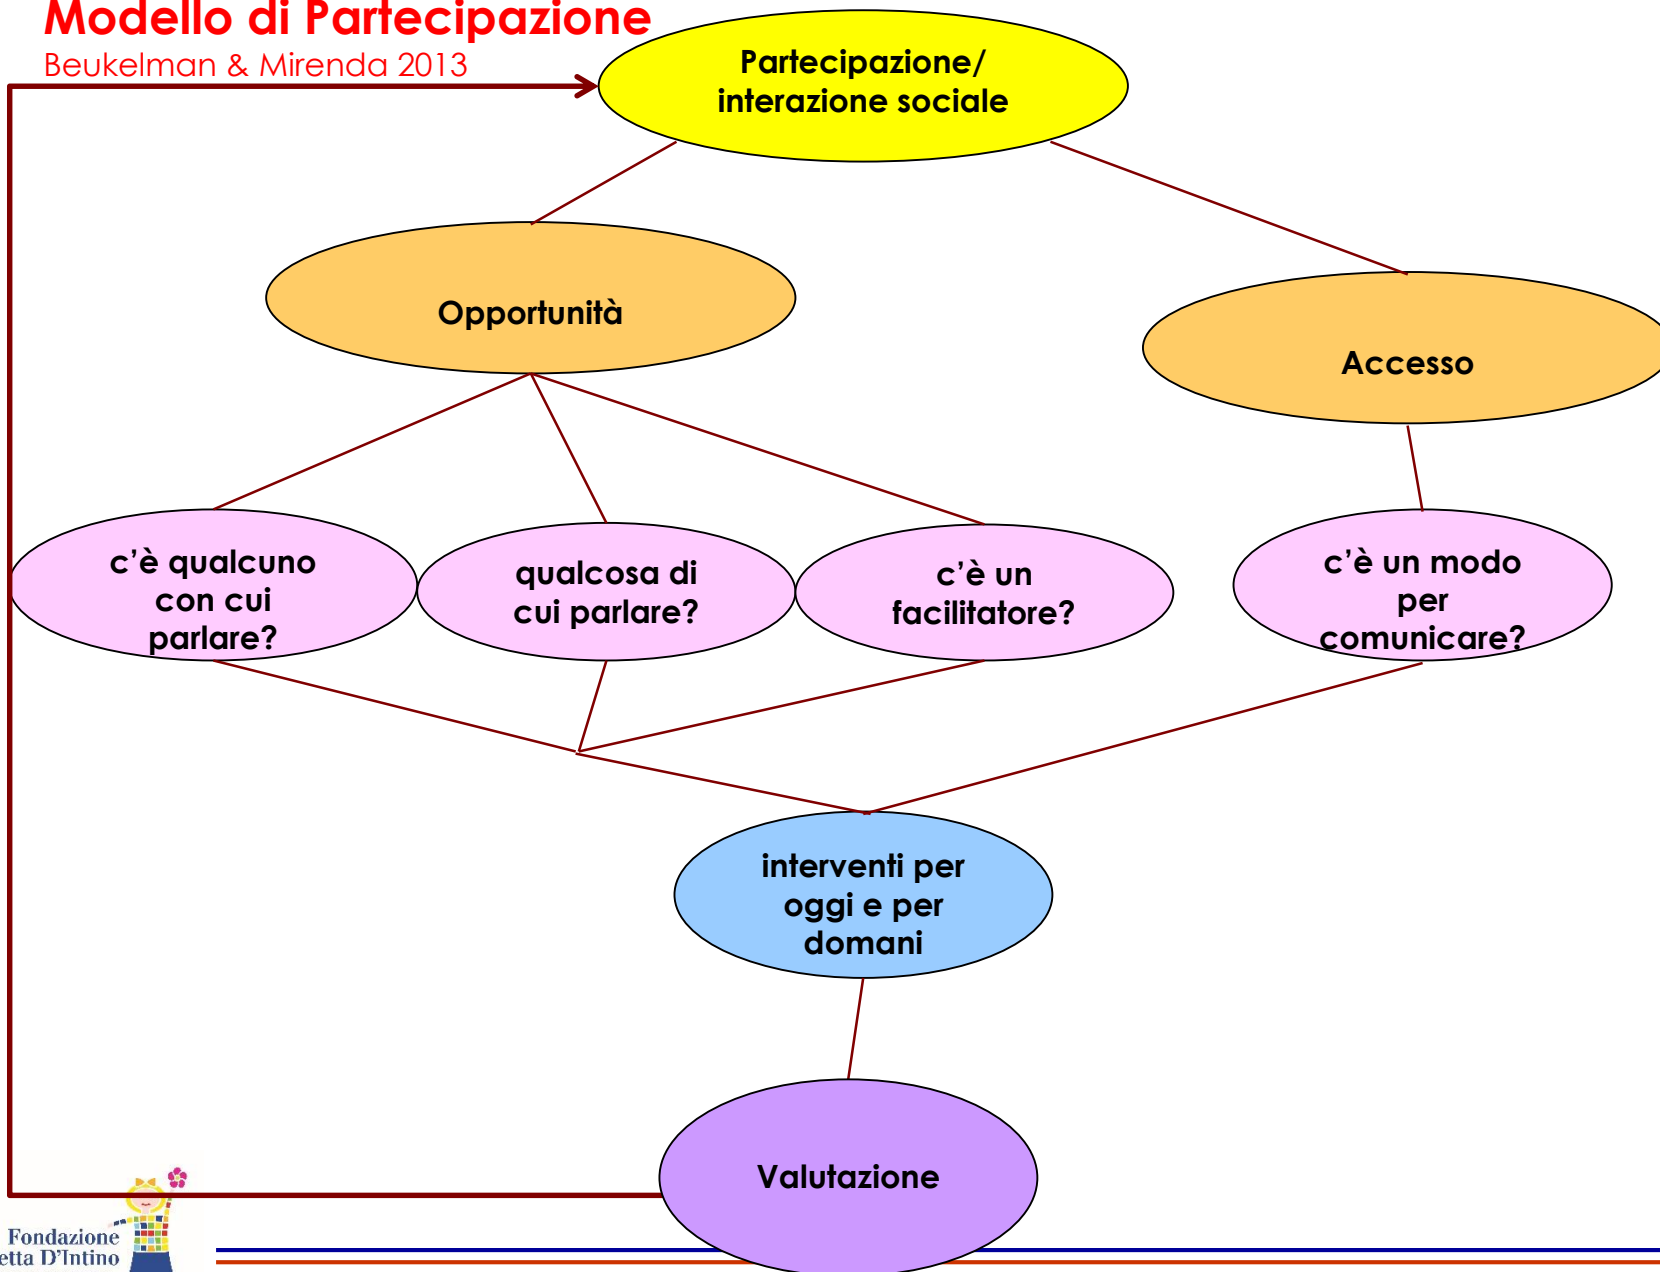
Modello di Partecipazione
Beukelman & Mirenda 2013

Partecipazione/ interazione sociale

Opportunità

Accesso

c'è qualcuno con cui parlare?

qualcosa di cui parlare?

c'è un facilitatore?

c'è un modo per comunicare?

interventi per oggi e per domani

Valutazione

Fondazione
etta D'Intino